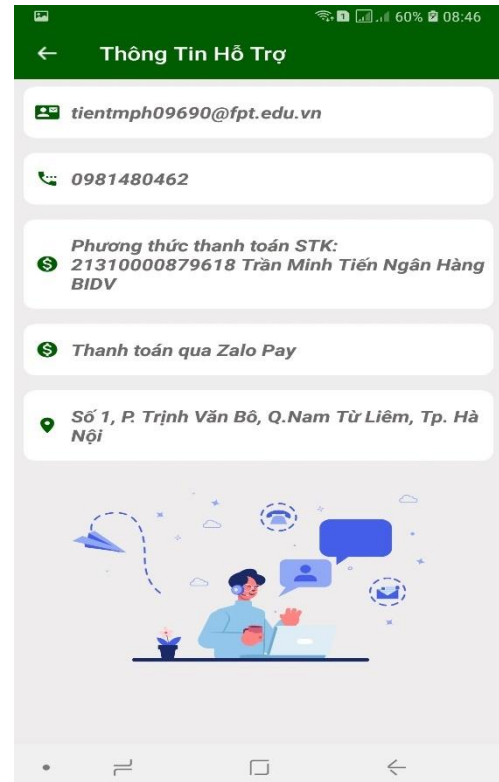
60% 08:46

Thông Tin Hỗ Trợ

tientmph09690@fpt.edu.vn

0981480462

Phương thức thanh toán STK: 21310000879618 Trần Minh Tiến Ngân Hàng BIDV

Thanh toán qua Zalo Pay

Số 1, P. Trịnh Văn Bô, Q.Nam Từ Liêm, Tp. Hà Nội